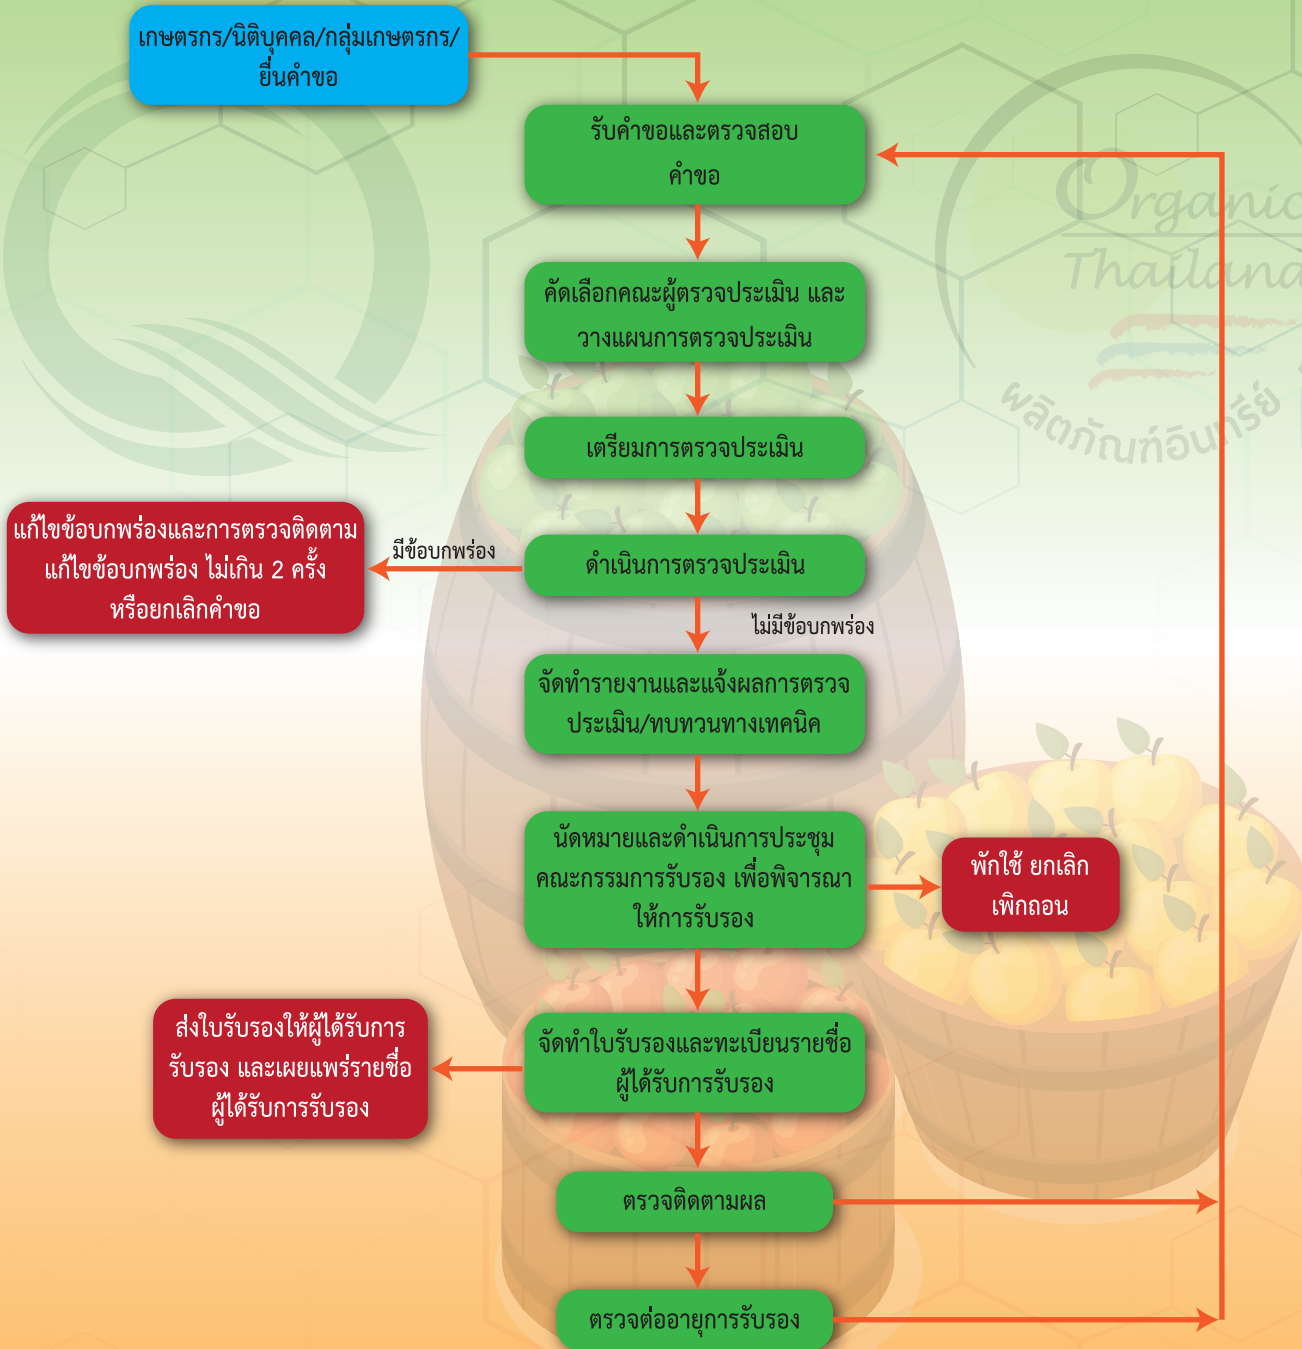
เกษตรกร/นิติบุคคล/กลุ่มเกษตรกร/ยื่นคำขอ

รับคำขอและตรวจสอบคำขอ

คัดเลือกคณะผู้ตรวจประเมิน และวางแผนการตรวจประเมิน

เตรียมการตรวจประเมิน

ดำเนินการตรวจประเมิน

มีข้อบกพร่อง

แก้ไขข้อบกพร่องและการตรวจติดตามแก้ไขข้อบกพร่อง ไม่เกิน 2 ครั้ง หรือยกเลิกคำขอ

ไม่มีข้อบกพร่อง

จัดทำรายงานและแจ้งผลการตรวจประเมิน/ทบทวนทางเทคนิค

นัดหมายและดำเนินการประชุมคณะกรรมการรับรอง เพื่อพิจารณาให้การรับรอง

พักใช้ ยกเลิก เพิกถอน

จัดทำใบรับรองและทะเบียนรายชื่อผู้ได้รับการรับรอง

ส่งใบรับรองให้ผู้ได้รับการรับรอง และเผยแพร่รายชื่อผู้ได้รับการรับรอง

ตรวจติดตามผล

ตรวจต่ออายุการรับรอง

Organic Thailand
ผลิตภัณฑ์อินทรีย์